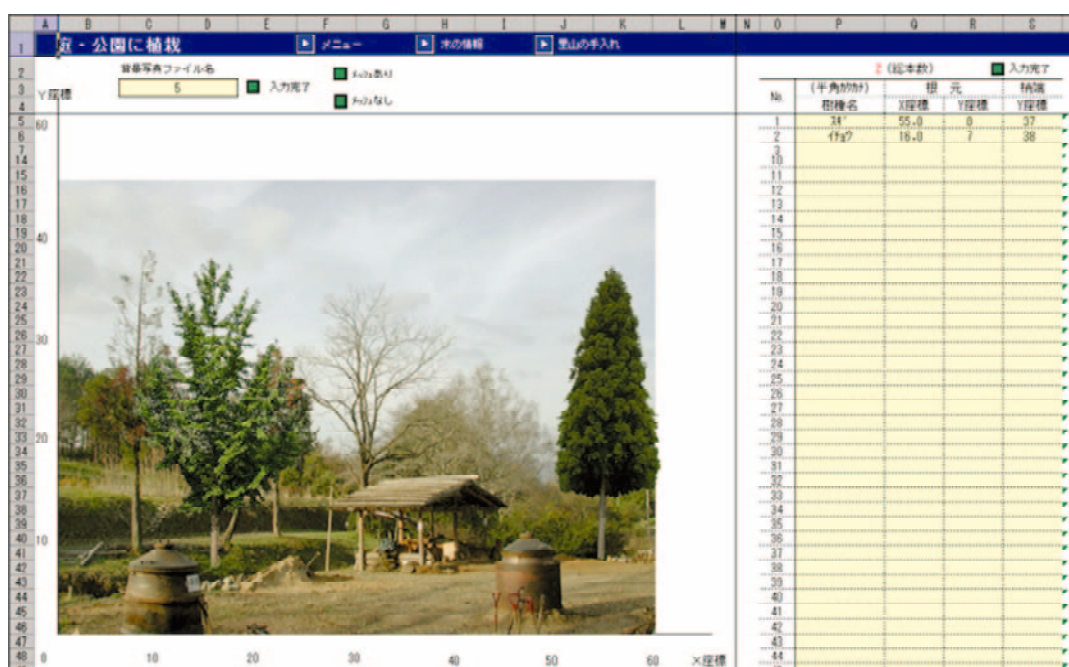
| A | B | C | D | E | F | G | H | I | J | K | L | M | N | O | P | Q | R | S |
|---|---|---|---|---|---|---|---|---|---|---|---|---|---|---|---|---|---|---|

庭・公園に植栽　メニュー　木の情報　里山の手入れ

背景写真ファイル名
5
入力完了
チェック有り
チェック無し
Y座標

2（総本数）　入力完了

| No. | (半角ｶﾀｶﾅ) 樹種名 | 根元 X座標 | 根元 Y座標 | 梢端 Y座標 |
|---|---|---|---|---|
| 1 | ｽｷﾞ | 55.0 | 0 | 37 |
| 2 | ｲﾁｮｳ | 16.0 | 7 | 38 |
| 3 | | | | |
| 10 | | | | |
| 11 | | | | |
| 12 | | | | |
| 13 | | | | |
| 14 | | | | |
| 15 | | | | |
| 16 | | | | |
| 17 | | | | |
| 18 | | | | |
| 19 | | | | |
| 20 | | | | |
| 21 | | | | |
| 22 | | | | |
| 23 | | | | |
| 24 | | | | |
| 25 | | | | |
| 26 | | | | |
| 27 | | | | |
| 28 | | | | |
| 29 | | | | |
| 30 | | | | |
| 31 | | | | |
| 32 | | | | |
| 33 | | | | |
| 34 | | | | |
| 35 | | | | |
| 36 | | | | |
| 37 | | | | |
| 38 | | | | |
| 39 | | | | |
| 40 | | | | |
| 41 | | | | |
| 42 | | | | |
| 43 | | | | |
| 44 | | | | |

60
40
30
20
10
0　10　20　30　40　50　60　X座標